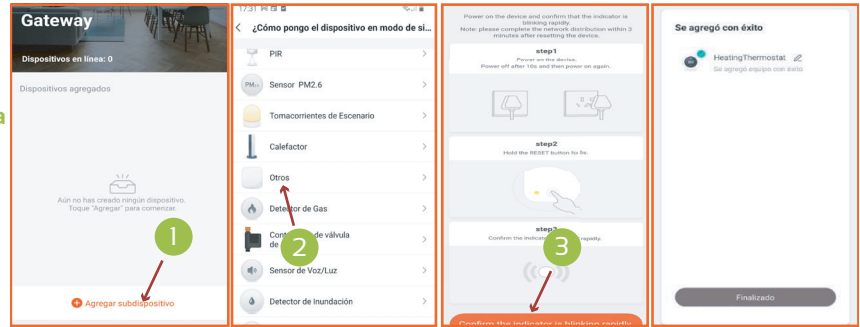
Gateway

Dispositivos en línea: 0

Dispositivos agregados

Aún no has creado ningún dispositivo. Toque "Agregar" para comenzar.

1

Agregar subdispositivo

17:31

¿Cómo pongo el dispositivo en modo de si...

PIR

Sensor PM2.6

Tomacorrientes de Escenario

Calefactor

Otros

Detector de Gas

Con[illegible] de válvula de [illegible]

2

Sensor de Voz/Luz

Detector de Inundación

Power on the device and confirm that the indicator is blinking rapidly.
Note: please complete the network distribution within 3 minutes after resetting the device.

step1
Power on the device.
Power off after 10s and then power on again.

step2
Hold the RESET button for 5s.

step3
Confirm the indicat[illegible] rapidly.

3

Confirm the indicator is blinking rapidly

Se agregó con éxito

HeatingThermostat
Se agregó equipo con éxito

Finalizado